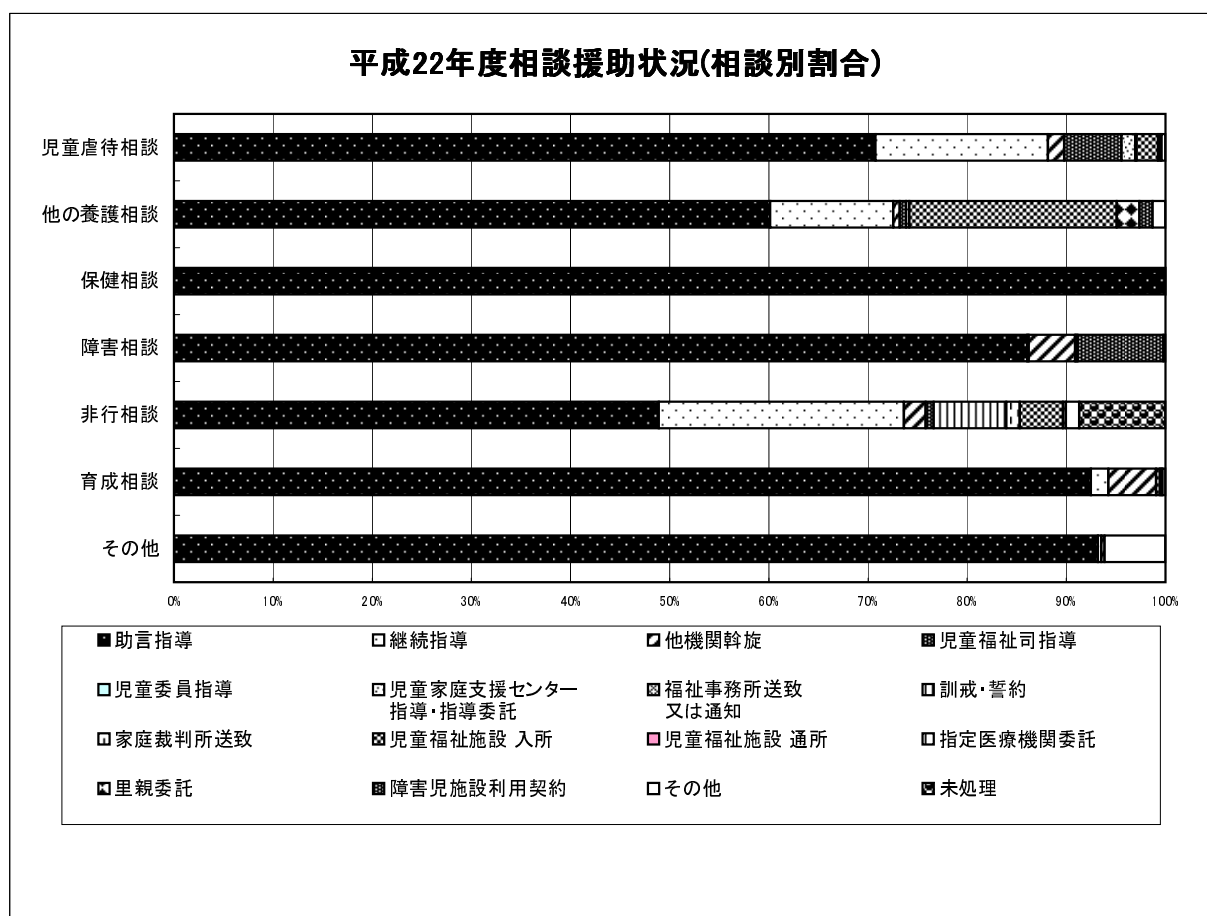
平成22年度相談援助状況(相談別割合)

児童虐待相談
他の養護相談
保健相談
障害相談
非行相談
育成相談
その他

0%
10%
20%
30%
40%
50%
60%
70%
80%
90%
100%

助言指導
継続指導
他機関斡旋
児童福祉司指導
児童委員指導
児童家庭支援センター指導・指導委託
福祉事務所送致又は通知
訓戒・誓約
家庭裁判所送致
児童福祉施設 入所
児童福祉施設 通所
指定医療機関委託
里親委託
障害児施設利用契約
その他
未処理